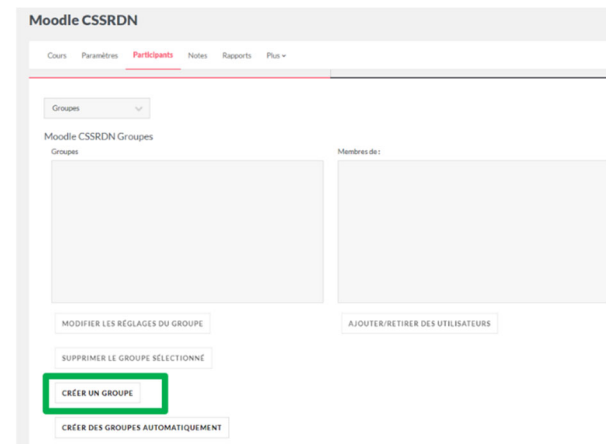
Moodle CSSRDN

Cours Paramètres Participants Notes Rapports Plus

Groupes

Moodle CSSRDN Groupes

Groupes

Membres de :

MODIFIER LES RÉGLAGES DU GROUPE

AJOUTER/RETIRER DES UTILISATEURS

SUPPRIMER LE GROUPE SÉLECTIONNÉ

CRÉER UN GROUPE

CRÉER DES GROUPES AUTOMATIQUEMENT